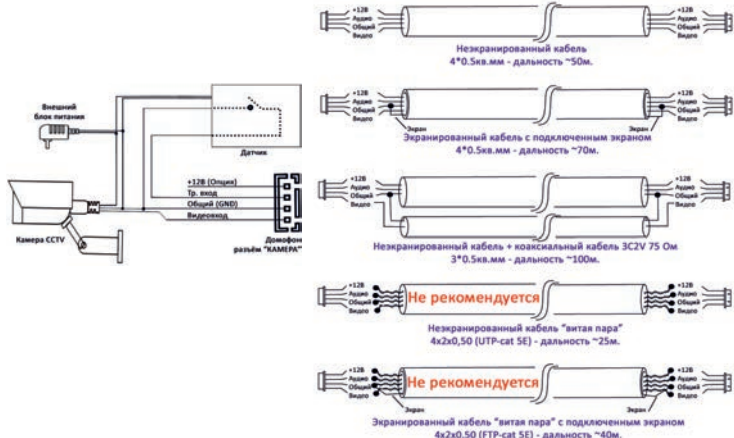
Внешний блок питания

Датчик

+12В (Опция)
Тр. вход
Общий (GND)
Видеовход

Камера CCTV

Домофон разъём "КАМЕРА"

+12В
Аудио
Общий
Видео

+12В
Аудио
Общий
Видео

Неэкранированный кабель
4*0.5кв.мм - дальность ~50м.

+12В
Аудио
Общий
Видео

+12В
Аудио
Общий
Видео

Экран

Экран

Экранированный кабель с подключенным экраном
4*0.5кв.мм - дальность ~70м.

+12В
Аудио
Общий
Видео

+12В
Аудио
Общий
Видео

Неэкранированный кабель + коаксиальный кабель 3C2V 75 Ом
3*0.5кв.мм - дальность ~100м.

+12В
Аудио
Общий
Видео

Не рекомендуется

+12В
Аудио
Общий
Видео

Неэкранированный кабель "витая пара"
4x2x0,50 (UTP-cat 5E) - дальность ~25м.

+12В
Аудио
Общий
Видео

Не рекомендуется

+12В
Аудио
Общий
Видео

Экран

Экран

Экранированный кабель "витая пара" с подключенным экраном
4x2x0,50 (FTP-cat 5E) - дальность ~40м.